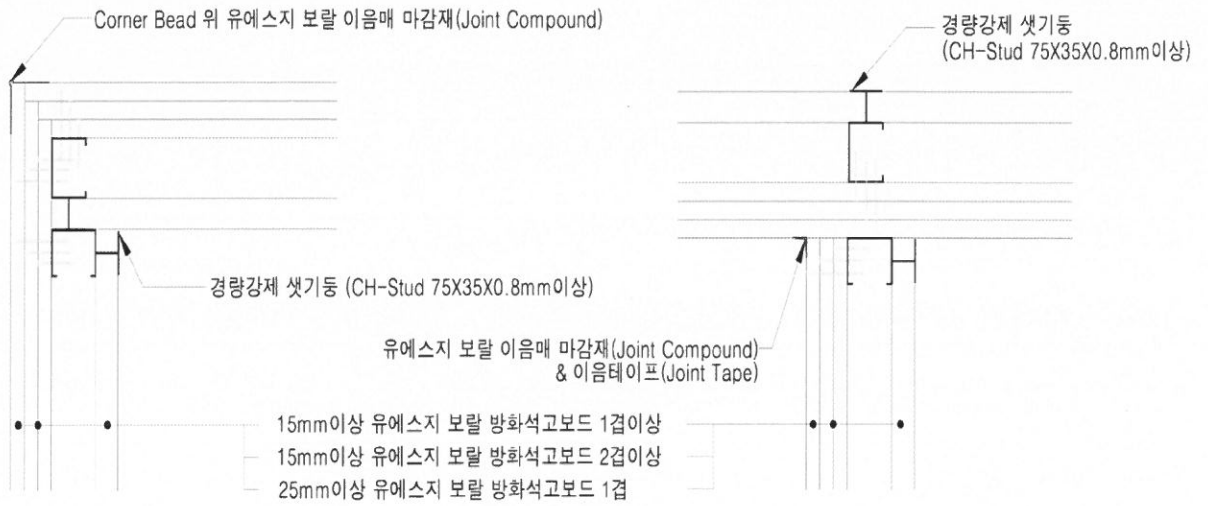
Corner Bead 위 유에스지 보랄 이음매 마감재(Joint Compound)

경량강제 샛기둥
(CH-Stud 75X35X0.8mm이상)

경량강제 샛기둥 (CH-Stud 75X35X0.8mm이상)

유에스지 보랄 이음매 마감재(Joint Compound)
& 이음테이프(Joint Tape)

15mm이상 유에스지 보랄 방화석고보드 1겹이상
15mm이상 유에스지 보랄 방화석고보드 2겹이상
25mm이상 유에스지 보랄 방화석고보드 1겹